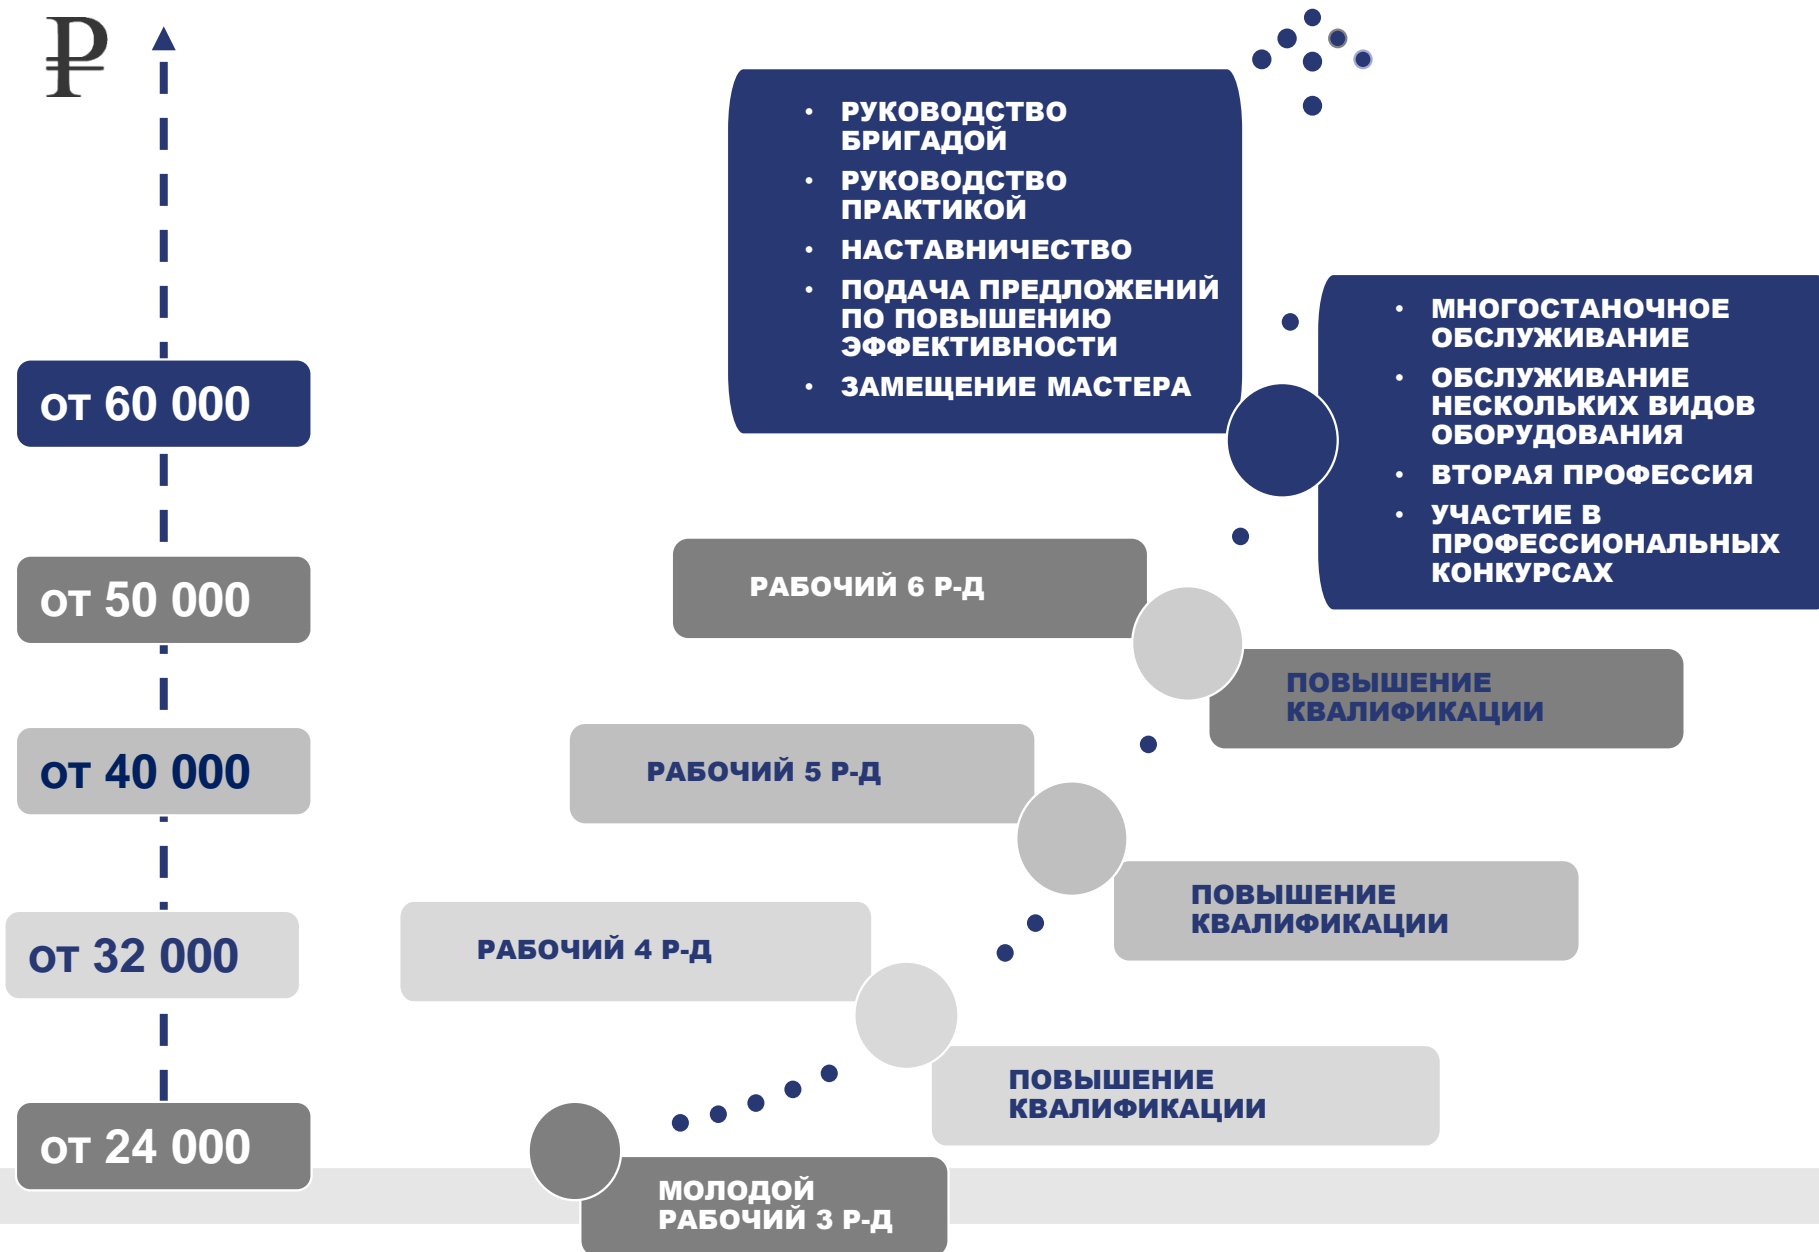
₽

- РУКОВОДСТВО БРИГАДОЙ
- РУКОВОДСТВО ПРАКТИКОЙ
- НАСТАВНИЧЕСТВО
- ПОДАЧА ПРЕДЛОЖЕНИЙ ПО ПОВЫШЕНИЮ ЭФФЕКТИВНОСТИ
- ЗАМЕЩЕНИЕ МАСТЕРА

- МНОГОСТАНОЧНОЕ ОБСЛУЖИВАНИЕ
- ОБСЛУЖИВАНИЕ НЕСКОЛЬКИХ ВИДОВ ОБОРУДОВАНИЯ
- ВТОРАЯ ПРОФЕССИЯ
- УЧАСТИЕ В ПРОФЕССИОНАЛЬНЫХ КОНКУРСАХ

от 60 000

от 50 000

РАБОЧИЙ 6 Р-Д

ПОВЫШЕНИЕ КВАЛИФИКАЦИИ

от 40 000

РАБОЧИЙ 5 Р-Д

ПОВЫШЕНИЕ КВАЛИФИКАЦИИ

от 32 000

РАБОЧИЙ 4 Р-Д

ПОВЫШЕНИЕ КВАЛИФИКАЦИИ

от 24 000

МОЛОДОЙ РАБОЧИЙ 3 Р-Д